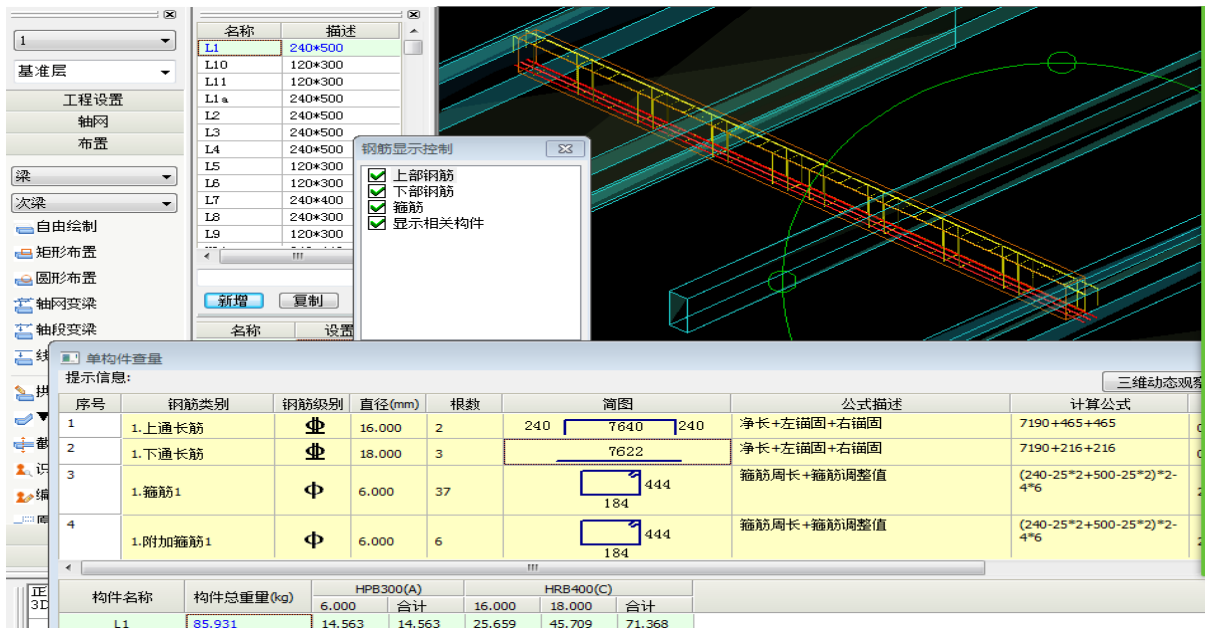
1

基准层

工程设置

轴网

布置

梁

次梁

自由绘制

矩形布置

圆形布置

轴网变梁

轴段变梁

| 名称 | 描述 |
|---|---|
| L1 | 240*500 |
| L10 | 120*300 |
| L11 | 120*300 |
| L1a | 240*500 |
| L2 | 240*500 |
| L3 | 240*500 |
| L4 | 240*500 |
| L5 | 120*300 |
| L6 | 120*300 |
| L7 | 240*400 |
| L8 | 240*300 |
| L9 | 120*300 |

新增 复制

名称 设置

钢筋显示控制

上部钢筋

下部钢筋

箍筋

显示相关构件

单构件查量

提示信息:

三维动态观察

| 序号 | 钢筋类别 | 钢筋级别 | 直径(mm) | 根数 | 简图 | 公式描述 | 计算公式 |
|---|---|---|---|---|---|---|---|
| 1 | 1.上通长筋 | Φ | 16.000 | 2 | 240 7640 240 | 净长+左锚固+右锚固 | 7190+465+465 |
| 2 | 1.下通长筋 | Φ | 18.000 | 3 | 7622 | 净长+左锚固+右锚固 | 7190+216+216 |
| 3 | 1.箍筋1 | Φ | 6.000 | 37 | 444 184 | 箍筋周长+箍筋调整值 | (240-25*2+500-25*2)*2-4*6 |
| 4 | 1.附加箍筋1 | Φ | 6.000 | 6 | 444 184 | 箍筋周长+箍筋调整值 | (240-25*2+500-25*2)*2-4*6 |

| 构件名称 | 构件总重量(kg) | HPB300(A) 6.000 | HPB300(A) 合计 | HRB400(C) 16.000 | HRB400(C) 18.000 | HRB400(C) 合计 |
|---|---|---|---|---|---|---|
| L1 | 85.931 | 14.563 | 14.563 | 25.659 | 45.709 | 71.368 |